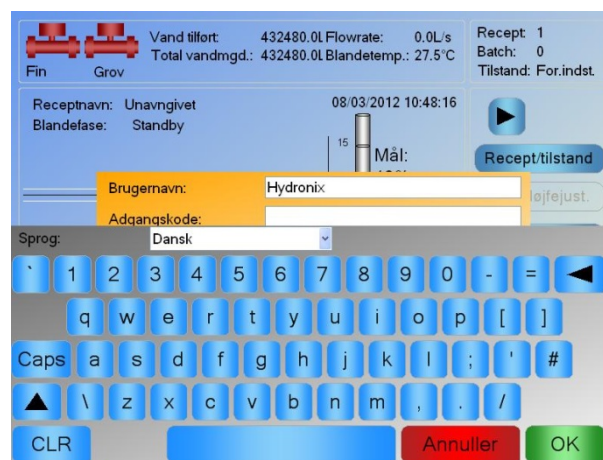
Fin Grov

Vand tilført: 432480.0L Flowrate: 0.0L/s
Total vandmgd.: 432480.0L Blandetemp.: 27.5°C

Recept 1
Batch: 0
Tilstand: For.indst.

Receptnavn: Unavngivet
Blandefase: Standby

08/03/2012 10:48:16

15

Mål:

Recept/tilstand

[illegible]øjfejust.

Brugernavn: Hydronix
Adgangskode:

Sprog: Dansk

` 1 2 3 4 5 6 7 8 9 0 - =
q w e r t y u i o p [ ]
Caps a s d f g h j k l ; ' #
\ z x c v b n m , . /
CLR Annuller OK